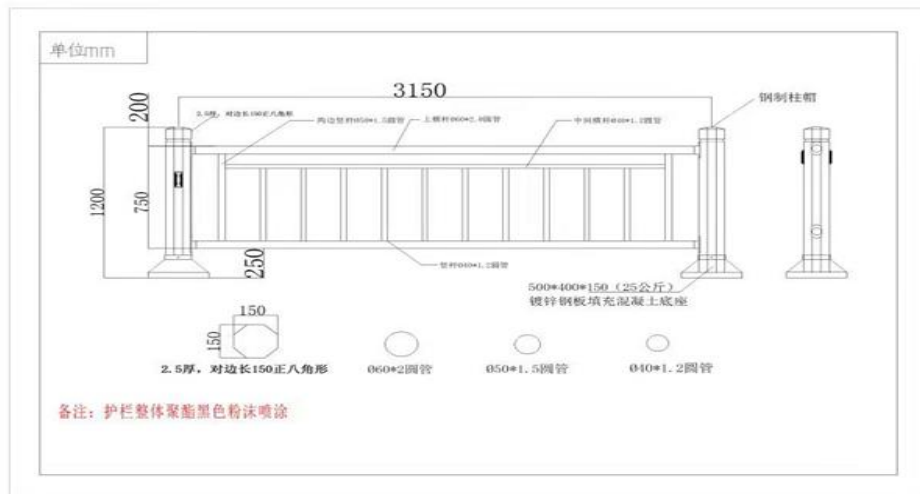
单位mm

3150

200

2.5厚，对边长150正八角形

两边竖杆Ø50*1.5圆管

上横杆Ø60*2.0圆管

中间横杆Ø40*1.2圆管

钢制柱帽

1200

750

250

竖杆Ø40*1.2圆管

500*400*150（25公斤）
镀锌钢板填充混凝土底座

150

150

2.5厚，对边长150正八角形

Ø60*2圆管

Ø50*1.5圆管

Ø40*1.2圆管

备注：护栏整体聚酯黑色粉沫喷涂